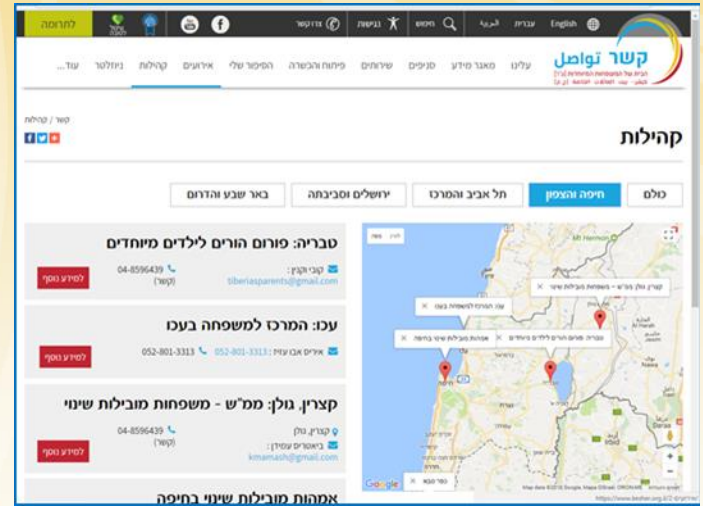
לתרומה
נגישות
חיפוש
English
עברית
العربية
קשר תוואל
עלינו
מאגר מידע
סניפים
שירותים
פיתוח והכשרה
הסיפור שלי
אירועים
קהילות
ניוזלטר
עוד...
קשר / קהילות
קהילות
כולם
חיפה והצפון
תל אביב והמרכז
ירושלים וסביבתה
באר שבע והדרום
טבריה: פורום הורים לילדים מיוחדים
קובי וקנין
tiberiasparents@gmail.com
04-8596439
(קשר)
למידע נוסף
עכו: המרכז למשפחה בעכו
אירים אבו עזיז
052-801-3313
052-801-3313
למידע נוסף
קצרין, גולן: ממ"ש - משפחות מובילות שינוי
קצרין, גולן
באיטורים עמידן
kmamash@gmail.com
04-8596439
(קשר)
למידע נוסף
אמהות מובילות שינוי בחיפה
קצרין, גולן: ממ"ש – משפחות מובילות שינוי
עכו: המרכז למשפחה בעכו
טבריה: פורום הורים לילדים מיוחדים
אמהות מובילות שינוי בחיפה
Google